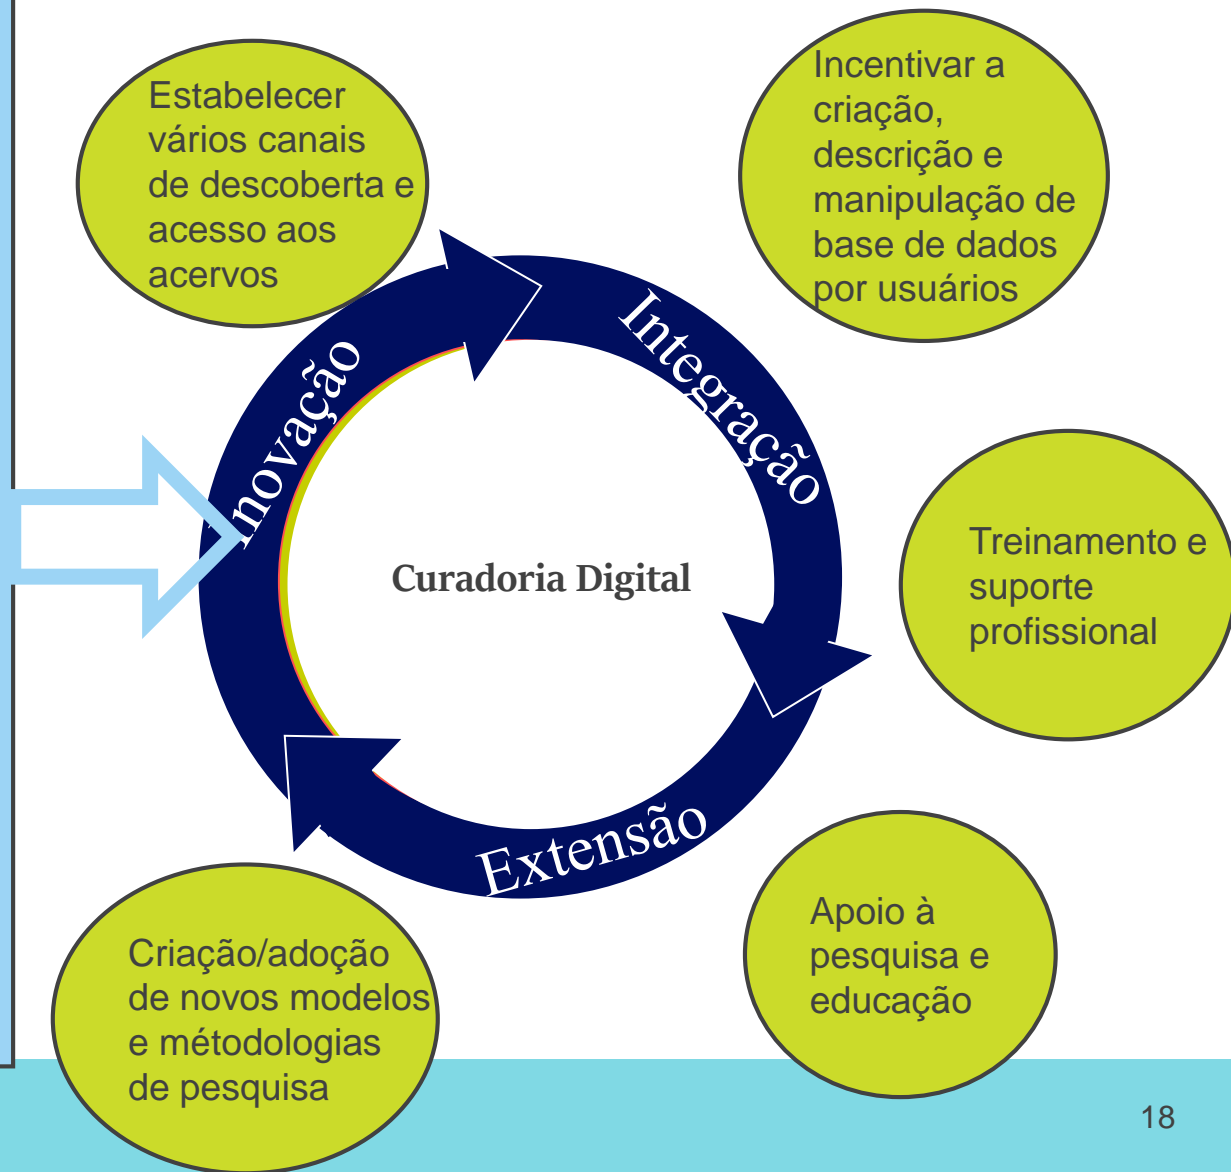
Estabelecer vários canais de descoberta e acesso aos acervos

Incentivar a criação, descrição e manipulação de base de dados por usuários

Inovação

Integração

Curadoria Digital

Treinamento e suporte profissional

Extensão

Criação/adoção de novos modelos e métodologias de pesquisa

Apoio à pesquisa e educação

18